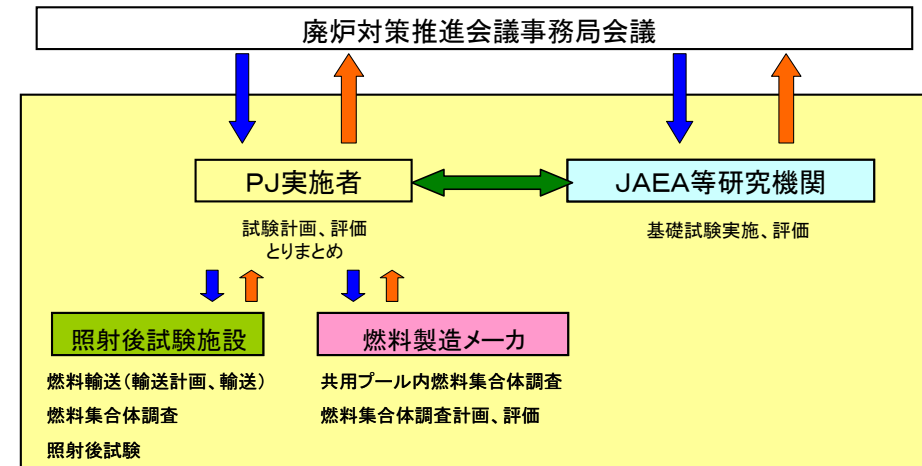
廃炉対策推進会議事務局会議

PJ実施者

試験計画、評価
とりまとめ

JAEA等研究機関

基礎試験実施、評価

照射後試験施設

燃料輸送(輸送計画、輸送)

燃料集合体調査

照射後試験

燃料製造メーカ

共用プール内燃料集合体調査

燃料集合体調査計画、評価